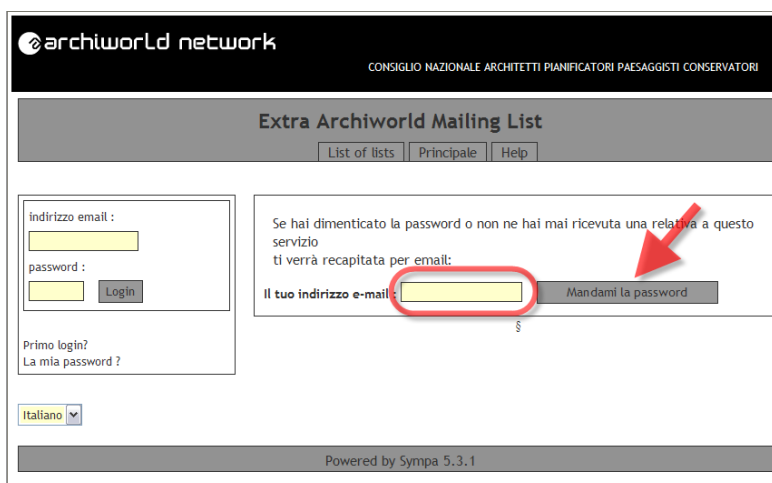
archiworld network

CONSIGLIO NAZIONALE ARCHITETTI PIANIFICATORI PAESAGGISTI CONSERVATORI

Extra Archiworld Mailing List

List of lists | Principale | Help

indirizzo email :

password :

Login

Primo login?
La mia password ?

Se hai dimenticato la password o non ne hai mai ricevuta una relativa a questo servizio
ti verrà recapitata per email:

Il tuo indirizzo e-mail :

Mandami la password

§

Italiano

Powered by Sympa 5.3.1